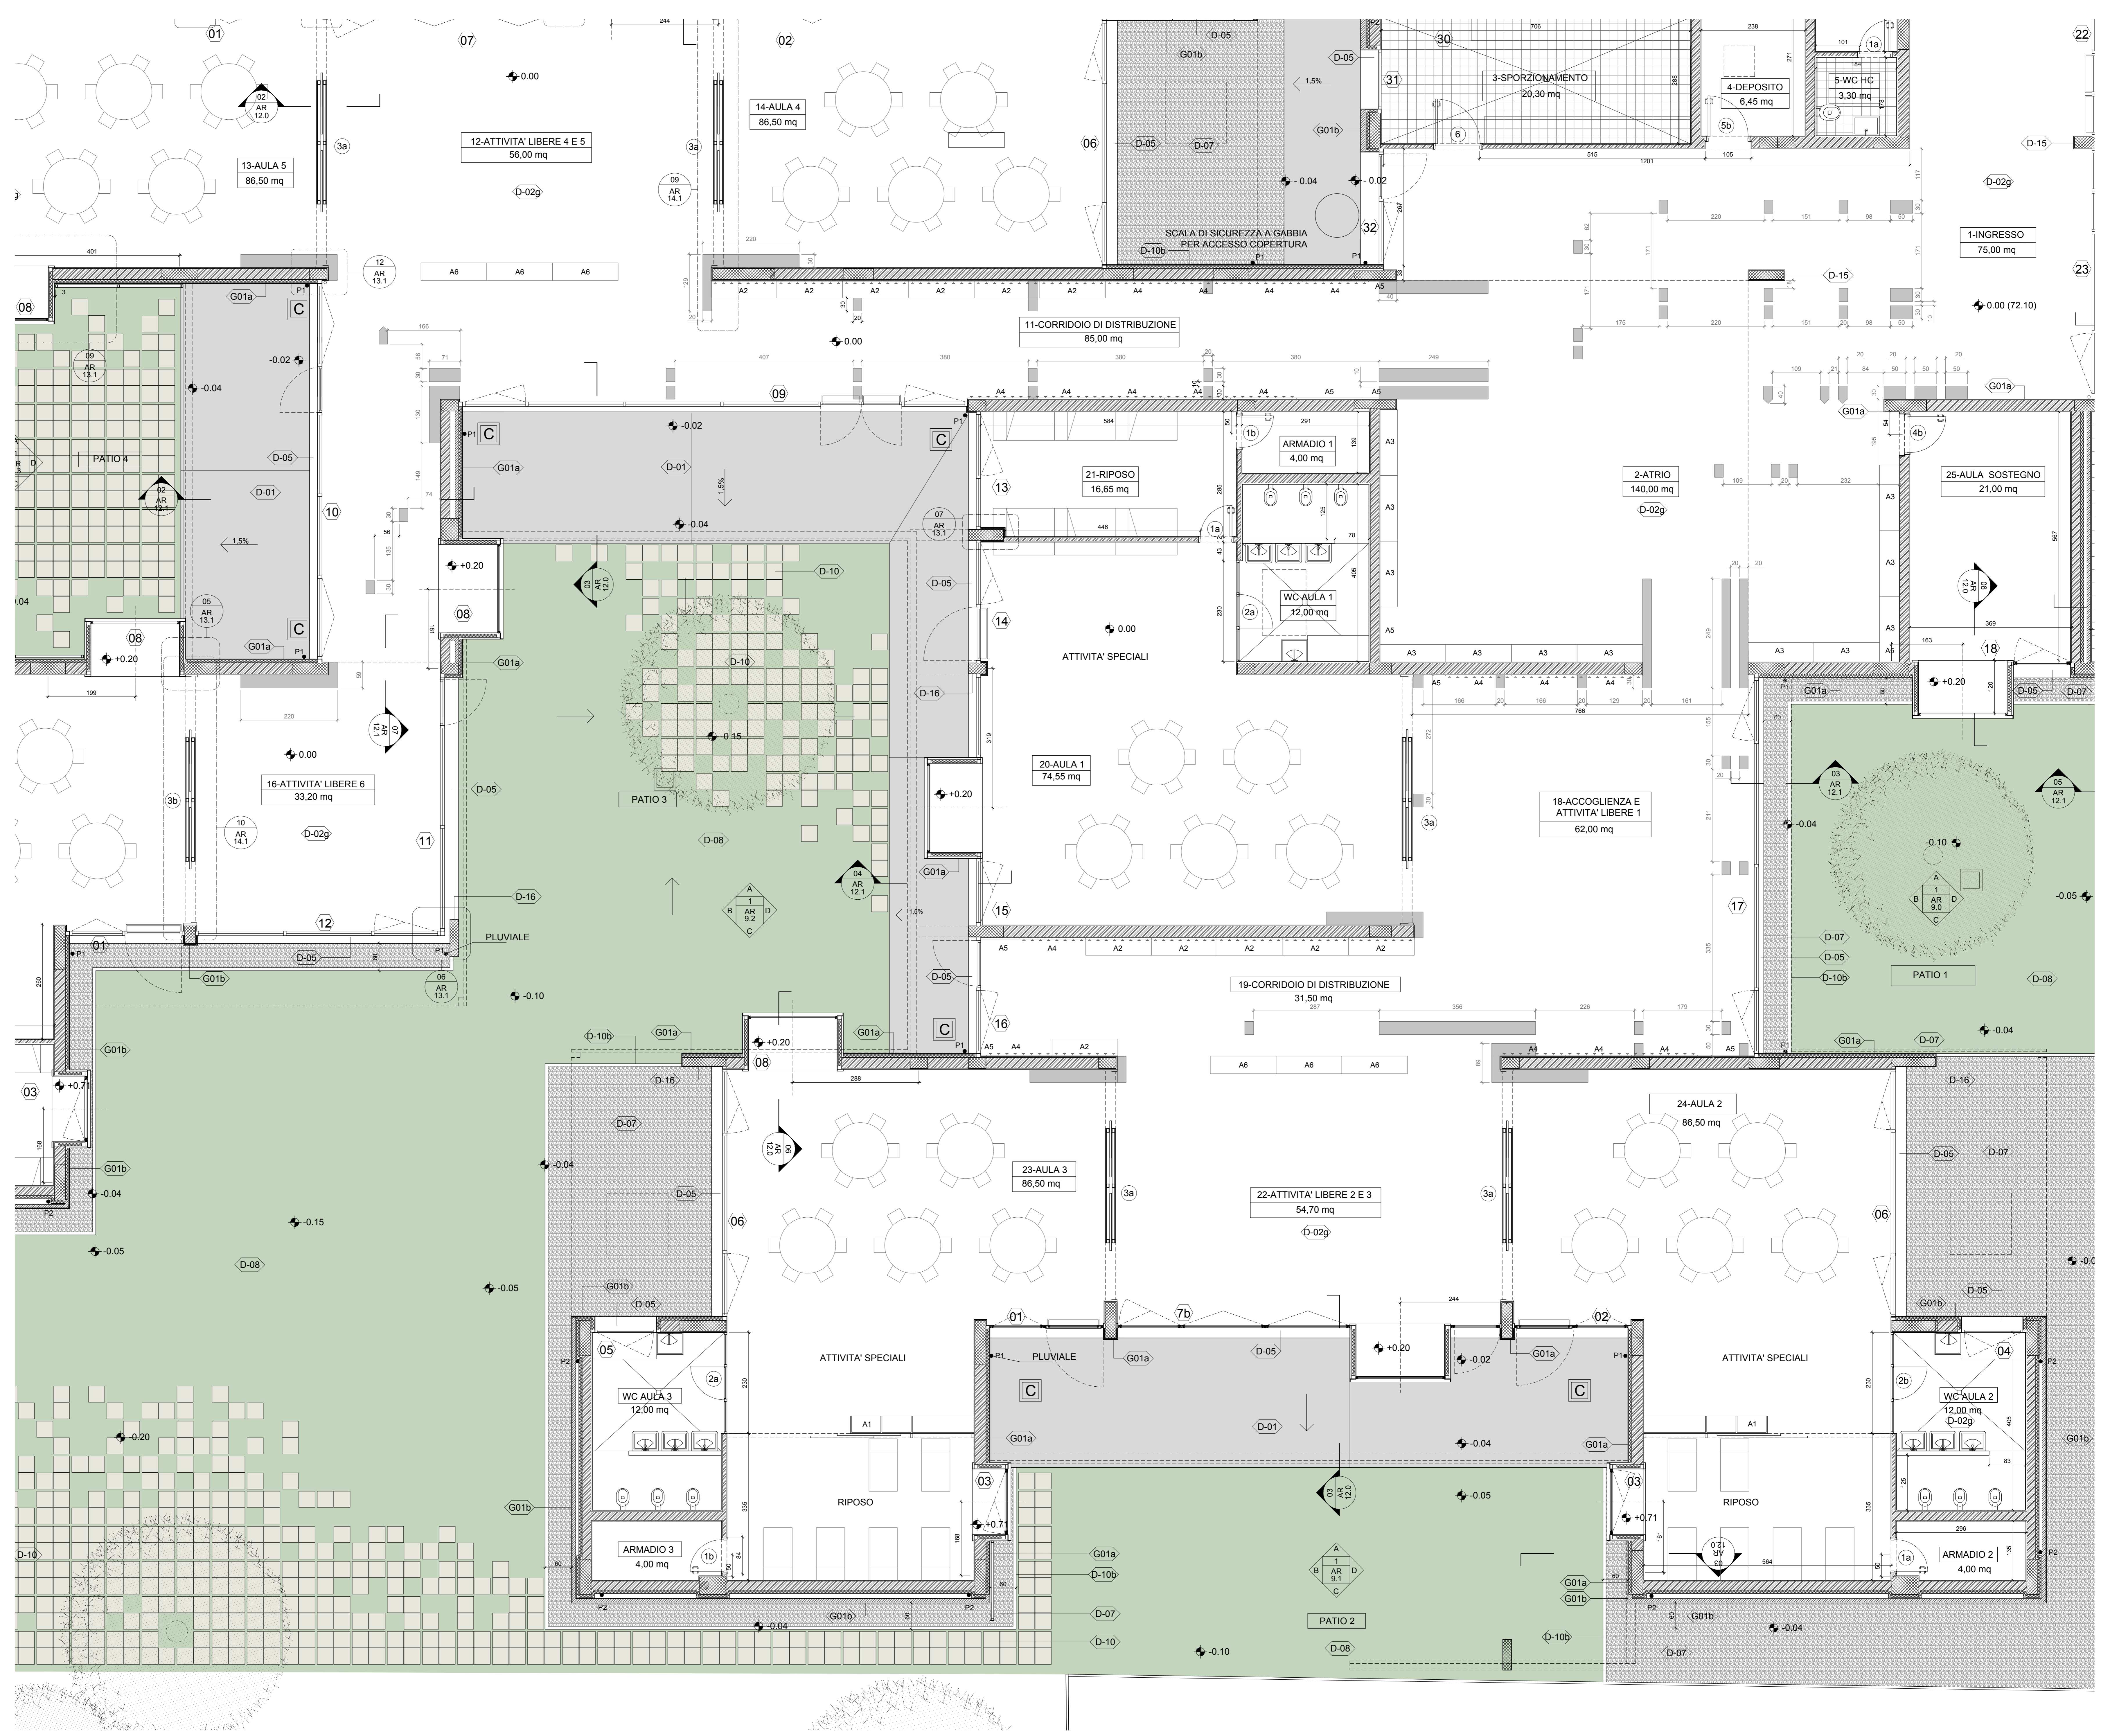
01
07
02
0.00
02 AR 12.0
3a
12-ATTIVITA' LIBERE 4 E 5
56,00 mq
14-AULA 4
86,50 mq
13-AULA 5
86,50 mq
09 AR 14.1
D-02g
D-05
G01b
D-05
1,5%
D-05
G01b
06
D-05
D-07
-0.04
-0.02
SCALA DI SICUREZZA A GABBIA PER ACCESSO COPERTURA
D-10b
P1
P1
32
30
31
3-SPORZIONAMENTO
20,30 mq
6
4-DEPOSITO
6,45 mq
5b
5-WC HC
3,30 mq
1a
22
D-15
D-02g
1-INGRESSO
75,00 mq
23
D-15
0.00 (72.10)
12 AR 13.1
A6
A6
A6
A2
A2
A2
A2
A2
A2
A4
A4
A4
A4
A5
08
09 AR 13.1
G01a
P1
C
-0.02
-0.04
PATIO 4
02 AR 12.1
D-05
D-01
1,5%
10
05 AR 13.1
C
G01a
P1
08
+0.20
11-CORRIDOIO DI DISTRIBUZIONE
85,00 mq
0.00
09
-0.02
A4
A4
A4
A4
A5
A5
G01a
G01a
P1
C
G01a
D-01
1,5%
C
-0.04
07 AR 13.1
+0.20
08
03 AR 12.0
D-10
D-10
-0.15
PATIO 3
G01a
21-RIPOSO
16,65 mq
1b
ARMADIO 1
4,00 mq
1a
13
2a
WC AULA 1
12,00 mq
14
0.00
ATTIVITA' SPECIALI
D-05
D-16
+0.20
20-AULA 1
74,55 mq
3a
A3
A3
A3
A3
A5
A3
A3
A3
A3
A5
A4
A5
2-ATRIO
140,00 mq
D-02g
4b
25-AULA SOSTEGNO
21,00 mq
06 AR 12.0
18
+0.20
A3
A3
A5
A3
A3
A3
A5
D-05
D-07
G01a
18-ACCOGLIENZA E ATTIVITA' LIBERE 1
62,00 mq
03 AR 12.1
05 AR 12.1
-0.04
-0.10
A 1 AR 9.0 B D C
-0.05
17
D-07
D-05
D-10b
PATIO 1
D-08
-0.04
G01a
D-07
07 AR 12.1
0.00
16-ATTIVITA' LIBERE 6
33,20 mq
3b
10 AR 14.1
D-02g
11
D-05
D-08
04 AR 12.1
A 1 AR 9.2 B D C
G01a
1,5%
15
D-16
12
01
P1
D-05
G01b
PLUVIALE
P1
06 AR 13.1
-0.10
D-05
16
C
P1
A5
A4
A2
A5
A4
A2
A2
A2
A2
A2
19-CORRIDOIO DI DISTRIBUZIONE
31,50 mq
A4
A4
A4
A5
D-10b
G01a
G01a
+0.20
08
G01b
+0.71
03
G01b
-0.04
P2
D-16
D-07
A6
A6
A6
D-16
06 AR 12.0
23-AULA 3
86,50 mq
3a
22-ATTIVITA' LIBERE 2 E 3
54,70 mq
D-02g
3a
24-AULA 2
86,50 mq
D-05
D-07
-0.04
-0.15
D-05
06
06
-0.0
-0.05
D-08
-0.05
G01b
D-05
05
2a
WC AULA 3
12,00 mq
P2
ATTIVITA' SPECIALI
01
7b
02
P1
PLUVIALE
G01a
D-05
+0.20
-0.02
G01a
P1
C
C
ATTIVITA' SPECIALI
G01b
D-05
04
2b
WC AULA 2
12,00 mq
D-02g
P2
G01b
A1
D-01
A1
G01a
-0.04
G01a
-0.20
G01b
RIPOSO
03
+0.71
03 AR 12.0
-0.05
03
+0.71
RIPOSO
D-10
ARMADIO 3
4,00 mq
1b
G01a
D-10b
A 1 AR 9.1 B D C
G01a
G01b
03 AR 12.0
1a
ARMADIO 2
4,00 mq
P2
P2
P2
G01b
-0.04
D-07
D-10
PATIO 2
D-08
-0.10
D-10b
P2
G01b
-0.04
D-07